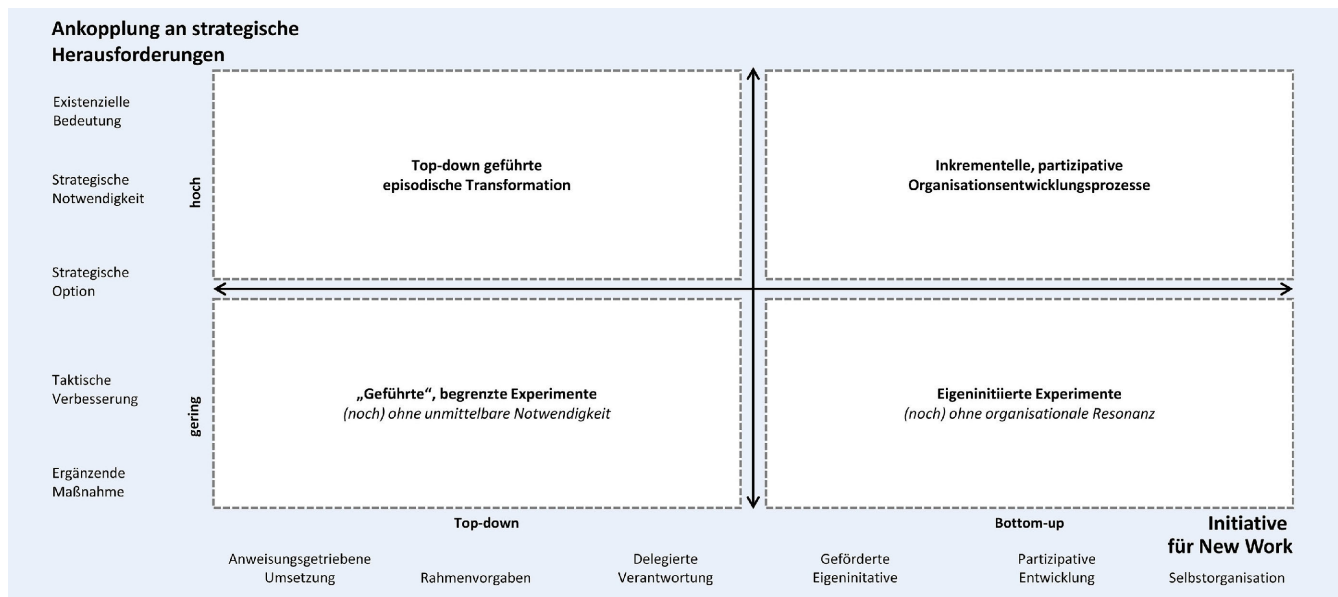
Ankopplung an strategische Herausforderungen

Existenzielle Bedeutung

Strategische Notwendigkeit

Strategische Option

Taktische Verbesserung

Ergänzende Maßnahme

hoch

gering

Top-down geführte episodische Transformation

Inkrementelle, partizipative Organisationsentwicklungsprozesse

„Geführte“, begrenzte Experimente
*(noch) ohne unmittelbare Notwendigkeit*

Eigeninitiierte Experimente
*(noch) ohne organisationale Resonanz*

Top-down

Bottom-up

Initiative für New Work

Anweisungsgetriebene Umsetzung

Rahmenvorgaben

Delegierte Verantwortung

Geförderte Eigeninitative

Partizipative Entwicklung

Selbstorganisation